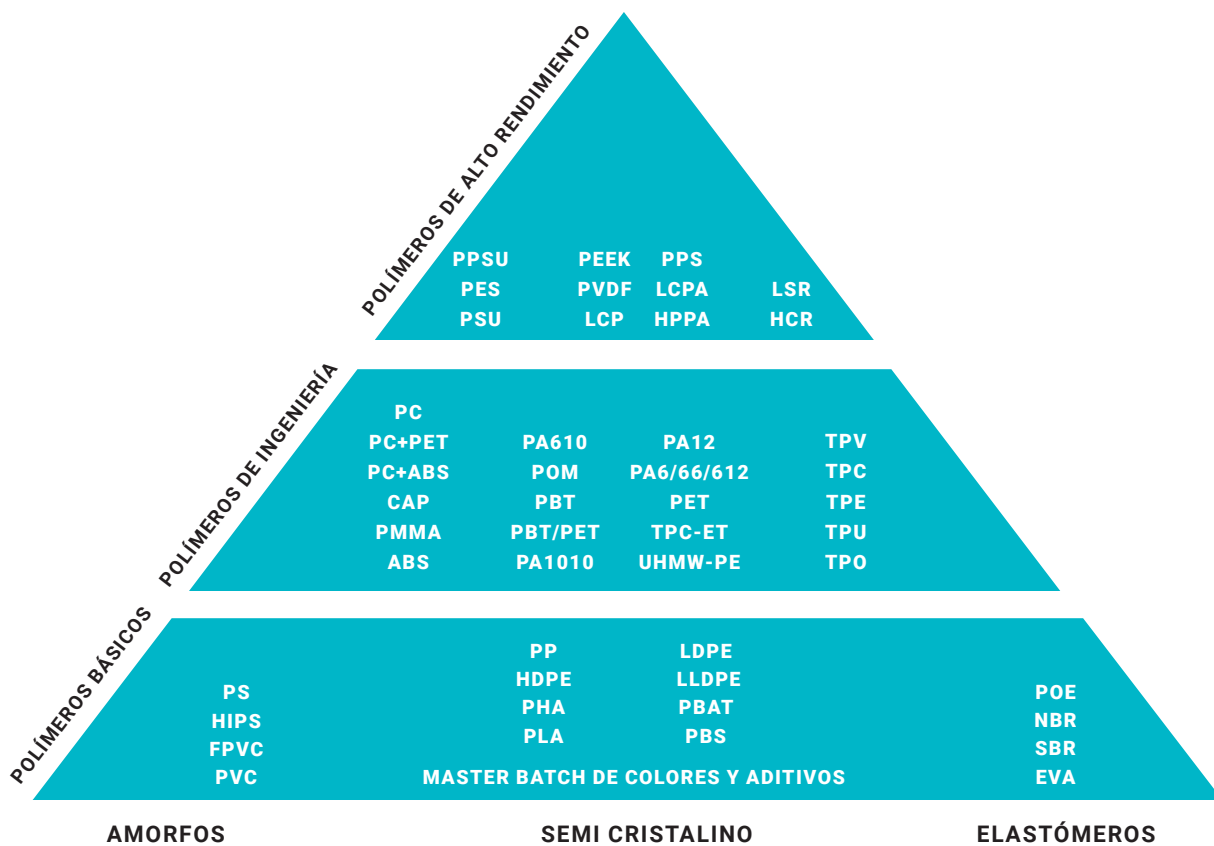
POLÍMEROS DE ALTO RENDIMIENTO

PPSU
PES
PSU

PEEK
PVDF
LCP

PPS
LCPA
HPPA

LSR
HCR

POLÍMEROS DE INGENIERÍA

PC
PC+PET
PC+ABS
CAP
PMMA
ABS

PA610
POM
PBT
PBT/PET
PA1010

PA12
PA6/66/612
PET
TPC-ET
UHMW-PE

TPV
TPC
TPE
TPU
TPO

POLÍMEROS BÁSICOS

PS
HIPS
FPVC
PVC

PP
HDPE
PHA
PLA

LDPE
LLDPE
PBAT
PBS

MASTER BATCH DE COLORES Y ADITIVOS

POE
NBR
SBR
EVA

AMORFOS

SEMI CRISTALINO

ELASTÓMEROS